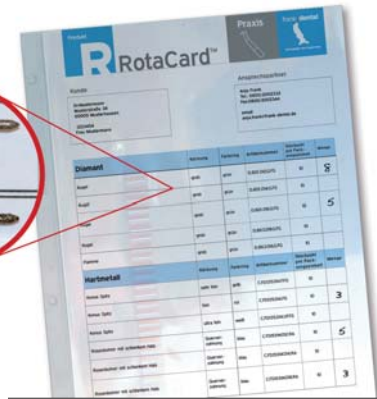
R RotaCard™

Praxis

Kunde

Ansprechpartner

Diamant

Kugel

Kugel

Kugel

Kugel

Flamme

Hartmetall

Rosen Spitz

Rosen Spitz

Rosen Spitz

Rosenbohrer mit schlankem Hals

Rosenbohrer mit schlankem Hals

5

5

3

5

3